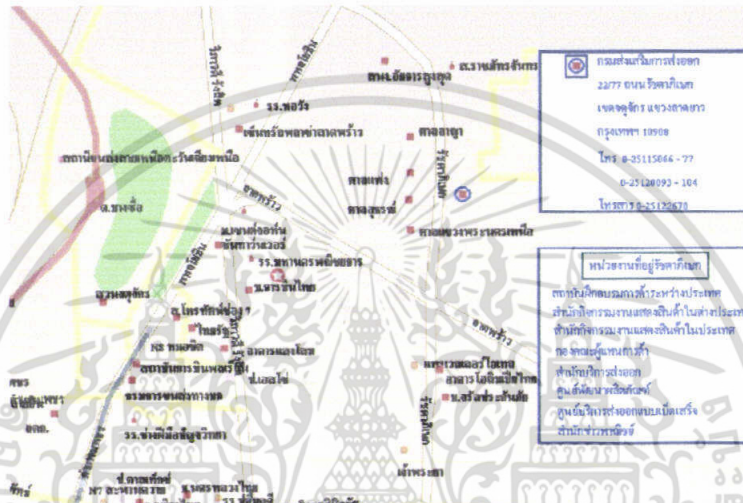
กรมส่งเสริมการส่งออก
22/77 ถนนรัชดาภิเษก
เขตจตุจักร แขวงลาดยาว
กรุงเทพฯ 10900
โทร 0-25115066 - 77
0-25120093 - 104
โทรสาร 0-25122670

หน่วยงานที่อยู่รัชดาภิเษก
สถาบันฝึกอบรมการค้าระหว่างประเทศ
สำนักกิจกรรมงานแสดงสินค้าในต่างประเทศ
สำนักกิจกรรมงานแสดงสินค้าในประเทศ
กอ.พัฒนาผู้แทนการค้า
สำนักบริการส่งออก
ศูนย์พัฒนาผลิตภัณฑ์
ศูนย์บริการส่งออกแบบเบ็ดเสร็จ
สำนักข่าวพาณิชย์

สน.บางซื่อ
ถ.งามวงศ์วาน
รร.หอวัง
เซ็นทรัลพลาซ่าลาดพร้าว
สน.พหลโยธิน
ลาดยาว
สถานีขนส่งสายเหนือ
ถ.พหลโยธิน
ลาดพร้าว
วิภาวดีรังสิต
ศาลแพ่ง
ศาลอาญา
ศาลฎีกา
ถ.รัชดาภิเษก
จตุจักร
ม.บางกอกธนบุรี
ธนาคารกรุงไทย
รร.หอการค้าไทย
ม.หอการค้าไทย
สวนจตุจักร
ต.โทรศัพท์
ไทยรัฐ
รร.หอวัง
สถานีรถไฟบางซื่อ
อาคารจอดรถ
ม.เอแบค
ธนาคารพาณิชย์
กระทรวงพาณิชย์
อาคารไอบีเอ็มไทย
ม.ศรีปทุม
ห้วยขวาง
ลาดพร้าว
รัชดาภิเษก
รร.ช่างฝีมือ
ป.ดวงทิพย์
พหลโยธิน
วิภาวดี
สพร
อตล.
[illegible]